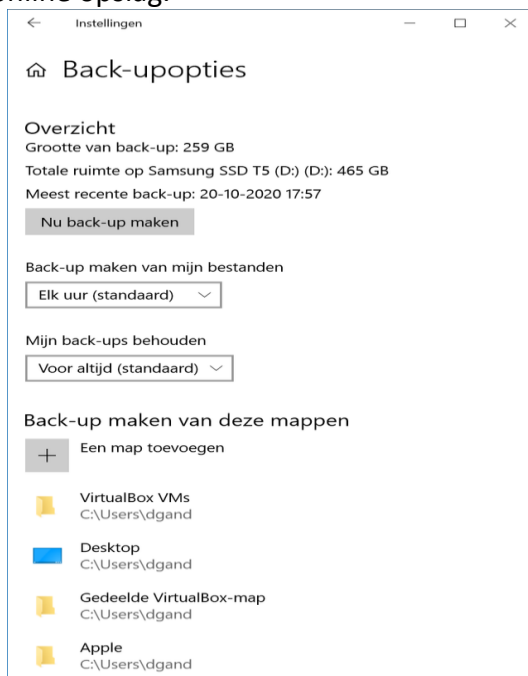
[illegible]

Instellingen

Back-upopties

Overzicht
Grootte van back-up: 259 GB
Totale ruimte op Samsung SSD T5 (D:) (D:): 465 GB
Meest recente back-up: 20-10-2020 17:57

Nu back-up maken

Back-up maken van mijn bestanden
Elk uur (standaard)

Mijn back-ups behouden
Voor altijd (standaard)

Back-up maken van deze mappen

Een map toevoegen

VirtualBox VMs
C:\Users\dgand

Desktop
C:\Users\dgand

Gedeelde VirtualBox-map
C:\Users\dgand

Apple
C:\Users\dgand